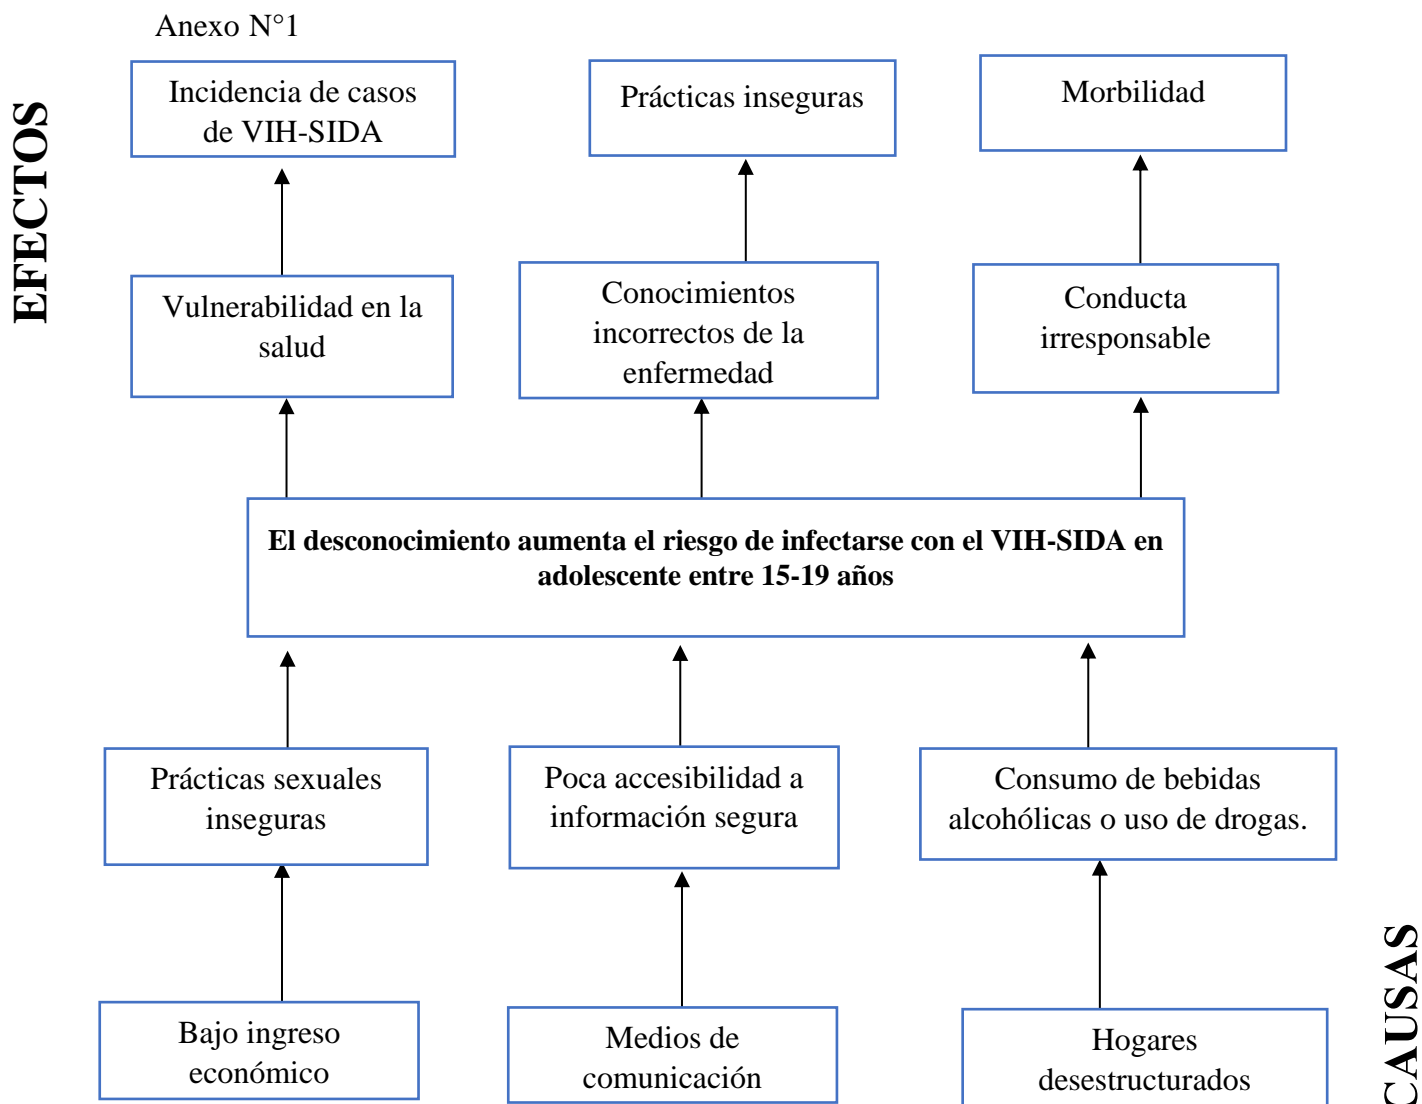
Anexo N°1

EFECTOS

Incidencia de casos de VIH-SIDA

Prácticas inseguras

Morbilidad

Vulnerabilidad en la salud

Conocimientos incorrectos de la enfermedad

Conducta irresponsable

**El desconocimiento aumenta el riesgo de infectarse con el VIH-SIDA en adolescente entre 15-19 años**

Prácticas sexuales inseguras

Poca accesibilidad a información segura

Consumo de bebidas alcohólicas o uso de drogas.

Bajo ingreso económico

Medios de comunicación

Hogares desestructurados

CAUSAS